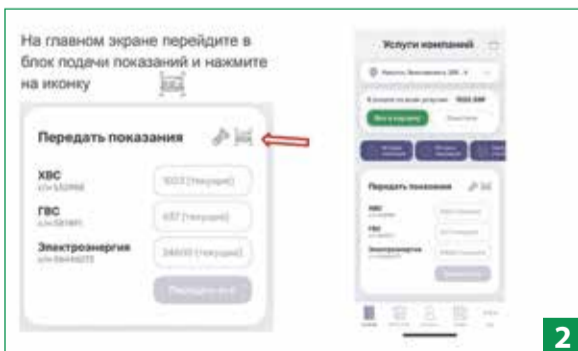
На главном экране перейдите в блок подачи показаний и нажмите на иконку

Передать показания

ХВС
с/н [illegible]
1023 (текущий)

ГВС
с/н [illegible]
437 (текущий)

Электроэнергия
с/н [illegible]
24600 (текущий)

Передать все

Услуги компаний

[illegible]

Передать показания

ХВС

ГВС

Электроэнергия

2